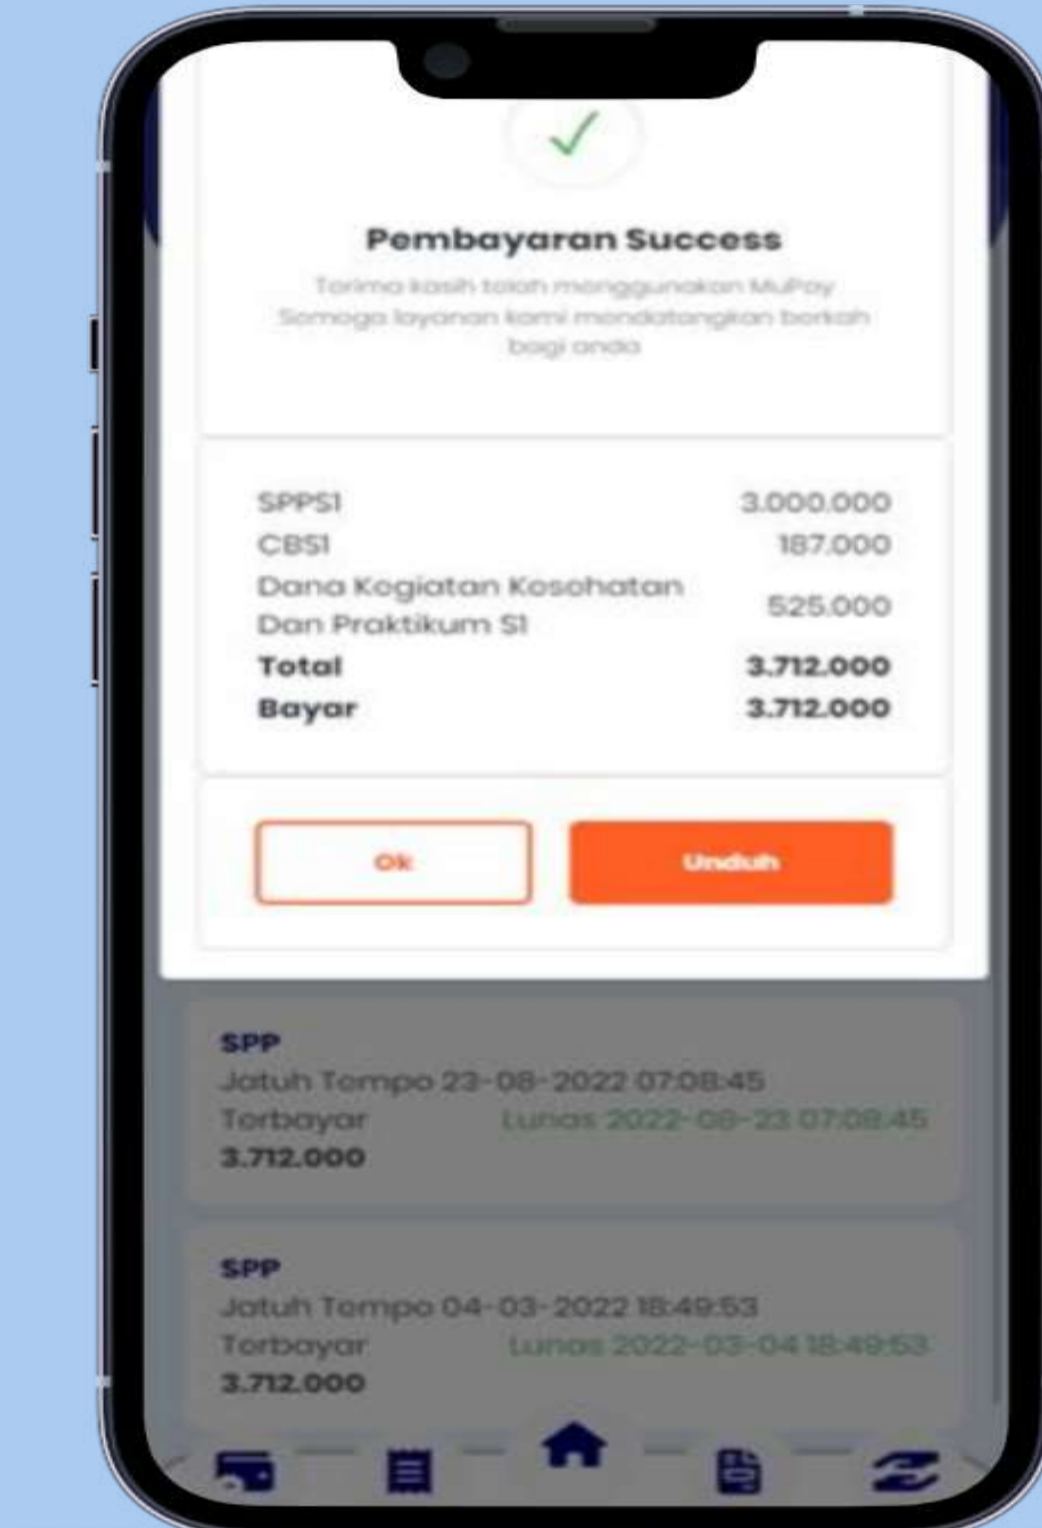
Pembayaran Success

Terima kasih telah menggunakan MuPay Semoga layanan kami mendatangkan berkah bagi anda

| | |
|---|---|
| SPPS1 | 3.000.000 |
| CBS1 | 187.000 |
| Dana Kegiatan Kesehatan Dan Praktikum S1 | 525.000 |
| **Total** | **3.712.000** |
| **Bayar** | **3.712.000** |

Ok

Unduh

SPP
Jatuh Tempo 23-08-2022 07:08:45
Terbayar Lunas 2022-08-23 07:08:45
3.712.000

SPP
Jatuh Tempo 04-03-2022 18:49:53
Terbayar Lunas 2022-03-04 18:49:53
3.712.000